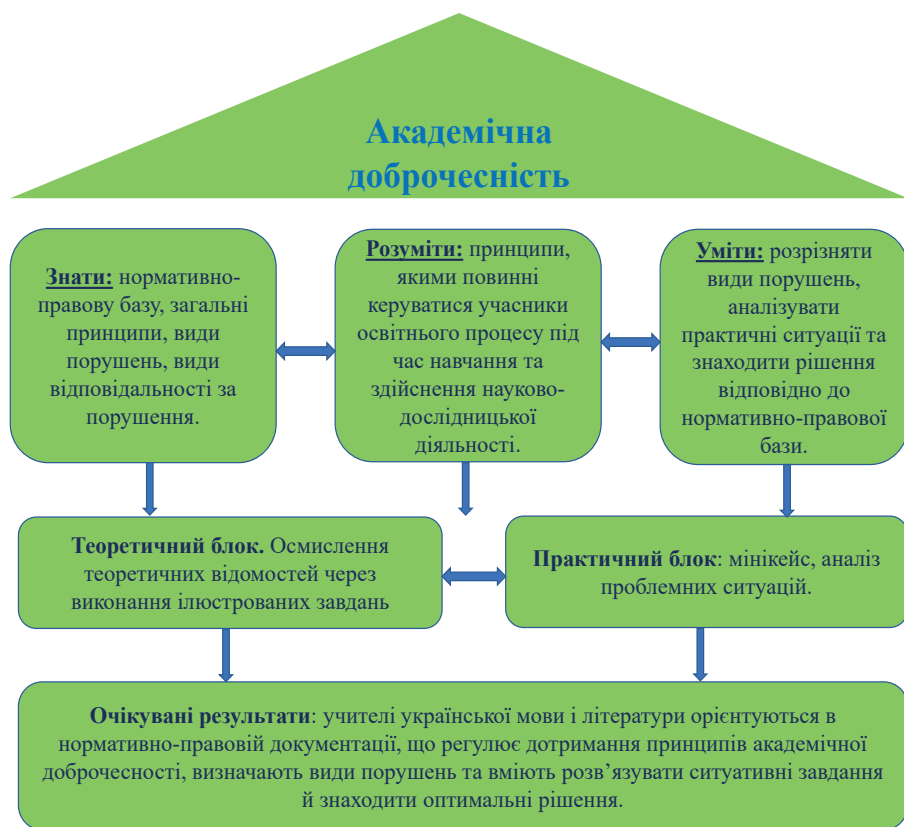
Академічна доброчесність

Знати: нормативно-правову базу, загальні принципи, види порушень, види відповідальності за порушення.

Розуміти: принципи, якими повинні керуватися учасники освітнього процесу під час навчання та здійснення науково-дослідницької діяльності.

Уміти: розрізняти види порушень, аналізувати практичні ситуації та знаходити рішення відповідно до нормативно-правової бази.

Теоретичний блок. Осмислення теоретичних відомостей через виконання ілюстрованих завдань

Практичний блок: мінікейс, аналіз проблемних ситуацій.

Очікувані результати: учителі української мови і літератури орієнтуються в нормативно-правовій документації, що регулює дотримання принципів академічної доброчесності, визначають види порушень та вміють розв’язувати ситуативні завдання й знаходити оптимальні рішення.